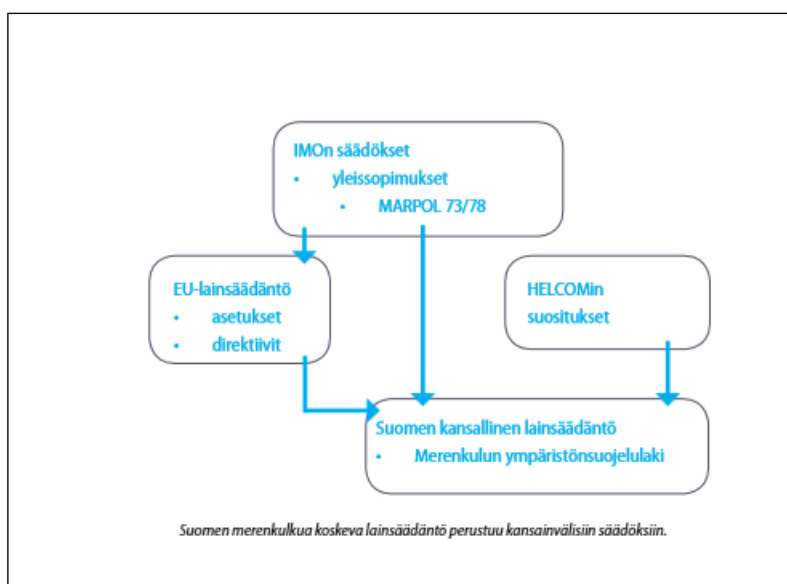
IMOn säädökset
• yleissopimukset
• MARPOL 73/78

EU-lainsäädäntö
• asetukset
• direktiivit

HELCOMin suositukset

Suomen kansallinen lainsäädäntö
• Merenkulun ympäristönsuojelulaki

Suomen merenkulkua koskeva lainsäädäntö perustuu kansainvälisiin säädöksiin.